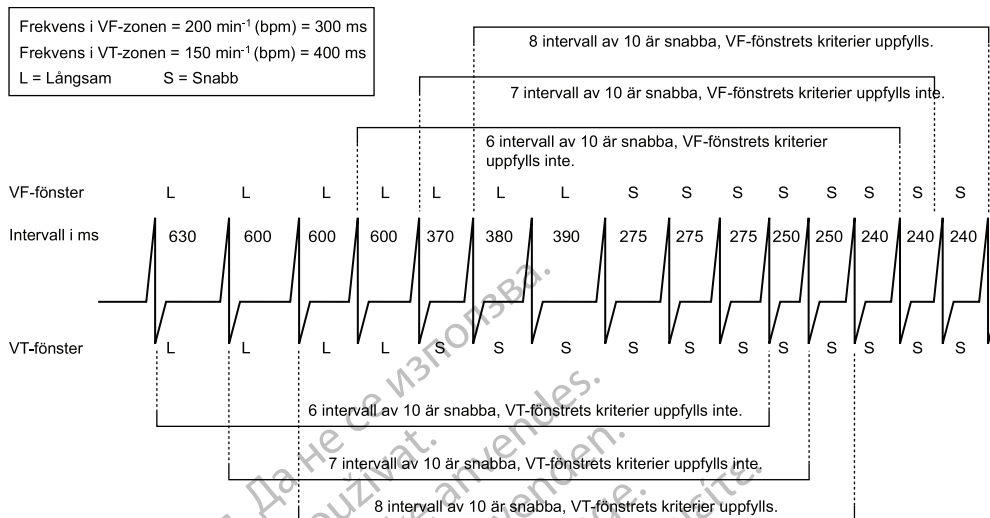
Frekvens i VF-zonen = 200 min$^{-1}$ (bpm) = 300 ms
Frekvens i VT-zonen = 150 min$^{-1}$ (bpm) = 400 ms
L = Långsam S = Snabb

8 intervall av 10 är snabba, VF-fönstrets kriterier uppfylls.

7 intervall av 10 är snabba, VF-fönstrets kriterier uppfylls inte.

6 intervall av 10 är snabba, VF-fönstrets kriterier uppfylls inte.

| VF-fönster | L | L | L | L | L | L | L | S | S | S | S | S | S | S | S |
|---|---|---|---|---|---|---|---|---|---|---|---|---|---|---|---|
| Intervall i ms | 630 | 600 | 600 | 600 | 370 | 380 | 390 | 275 | 275 | 275 | 250 | 250 | 240 | 240 | 240 |
| VT-fönster | L | L | L | L | S | S | S | S | S | S | S | S | S | S | S |

6 intervall av 10 är snabba, VT-fönstrets kriterier uppfylls inte.

7 intervall av 10 är snabba, VT-fönstrets kriterier uppfylls inte.

8 intervall av 10 är snabba, VT-fönstrets kriterier uppfylls.